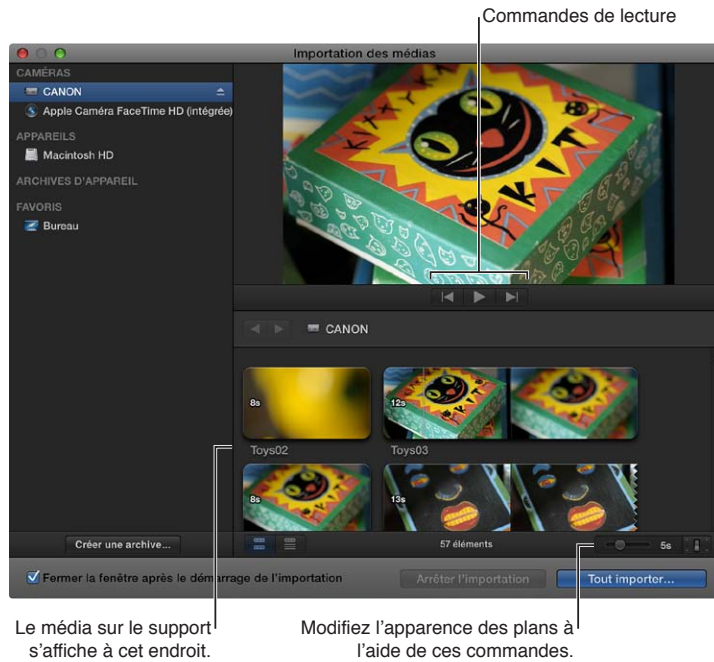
Commandes de lecture

Importation des médias

CAMÉRAS

CANON

Apple Caméra FaceTime HD (intégrée)

APPAREILS

Macintosh HD

ARCHIVES D'APPAREIL

FAVORIS

Bureau

CANON

8s

Toys02

12s

Toys03

8s

13s

Créer une archive...

57 éléments

5s

Fermer la fenêtre après le démarrage de l'importation

Arrêter l'importation

Tout importer...

Le média sur le support s'affiche à cet endroit.

Modifiez l'apparence des plans à l'aide de ces commandes.